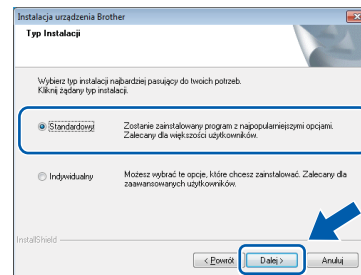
Instalacja urządzenia Brother

Typ Instalacji

Wybierz typ instalacji najbardziej pasujący do twoich potrzeb. Kliknij żądany typ instalacji.

Standardowy

Zostanie zainstalowany program z najpopularniejszymi opcjami. Zalecany dla większości użytkowników.

Indywidualny

Możesz wybrać te opcje, które chcesz zainstalować. Zalecany dla zaawansowanych użytkowników.

InstallShield

< Powrót

Dalej >

Anuluj